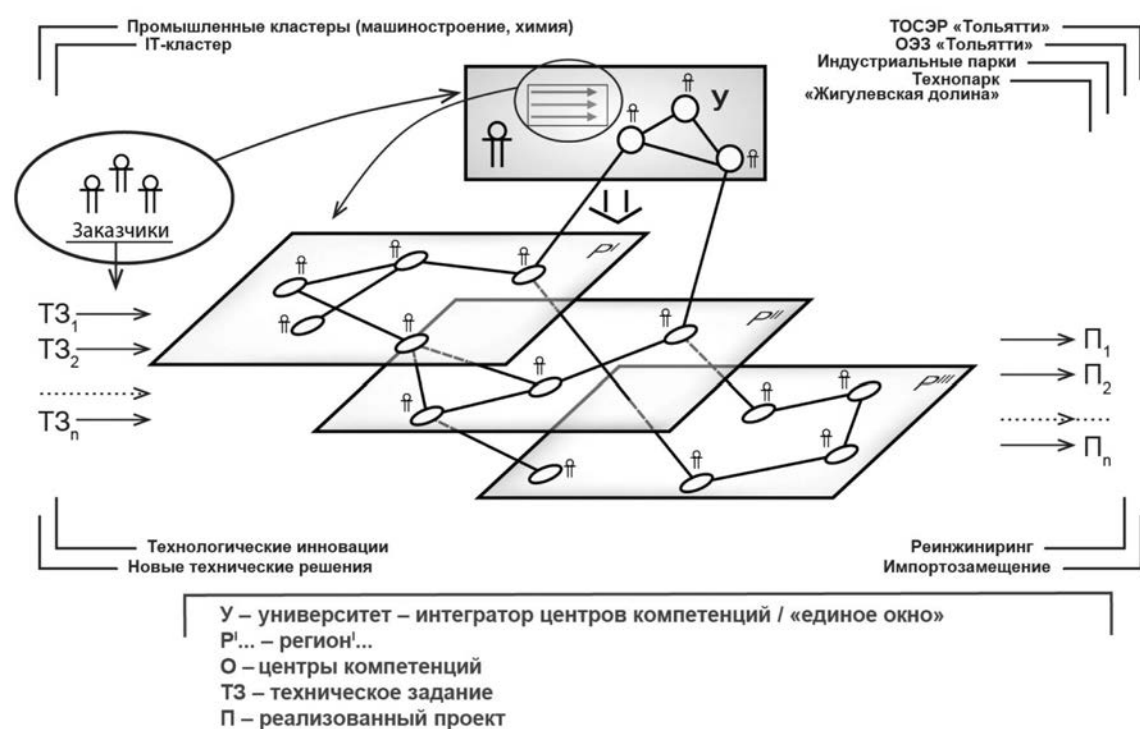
Промышленные кластеры (машиностроение, химия)
IT-кластер

ТОСЭР «Тольятти»
ОЭЗ «Тольятти»
Индустриальные парки
Технопарк «Жигулевская долина»

У

Заказчики

$P^{I}$

$P^{II}$

$P^{III}$

$ТЗ_1$
$ТЗ_2$
$ТЗ_n$

$П_1$
$П_2$
$П_n$

Технологические инновации
Новые технические решения

Реинжиниринг
Импортозамещение

У – университет – интегратор центров компетенций / «единое окно»
$P^{I}$... – регион$^{I}$...
О – центры компетенций
ТЗ – техническое задание
П – реализованный проект